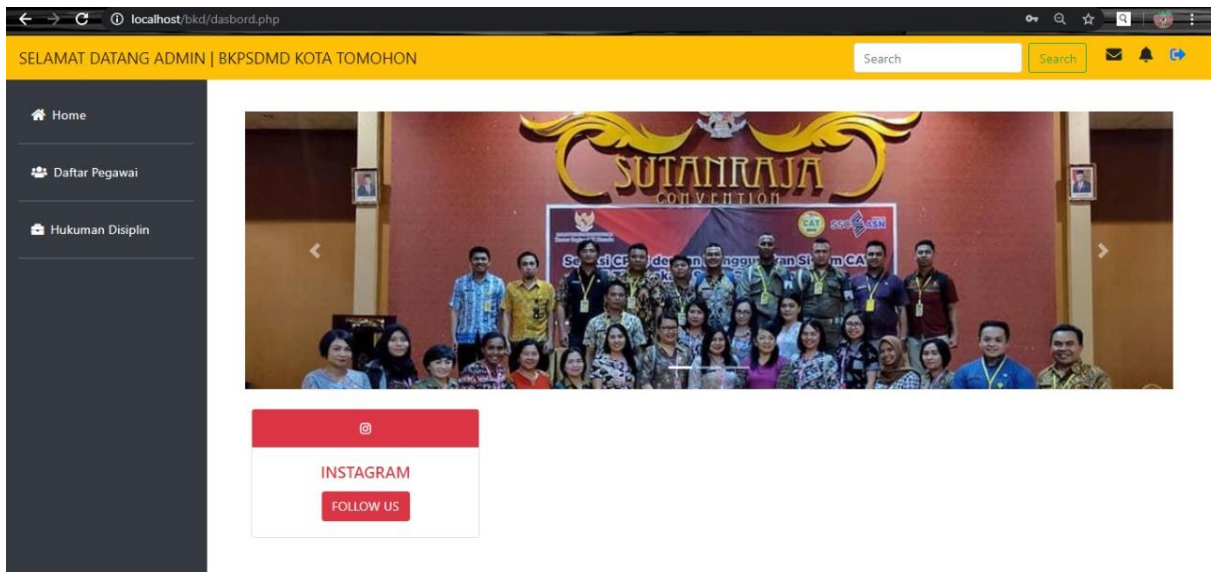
localhost/bkd/dasbord.php

SELAMAT DATANG ADMIN | BKPSDMD KOTA TOMOHON

Search

Search

Home

Daftar Pegawai

Hukuman Disiplin

SUTANRAJA
CONVENTION

CAT

SSCASN

Seleksi CPNS dengan Menggunakan Sistem CAT

INSTAGRAM

FOLLOW US